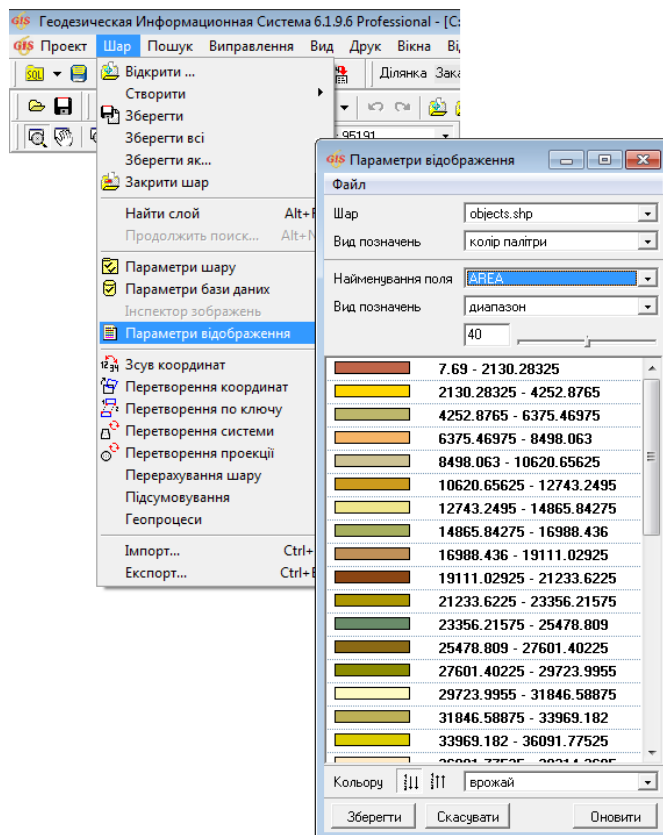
GIS Геодезическая Информационная Система 6.1.9.6 Professional - [C:

Проект Шар Пошук Виправлення Вид Друк Вікна Ві

Ділянка Зака

95191

Відкрити ...
Створити
Зберегти
Зберегти всі
Зберегти як...
Закрити шар
Найти слой Alt+F
Продолжить поиск... Alt+N
Параметри шару
Параметри бази даних
Інспектор зображень
Параметри відображення
Зсув координат
Перетворення координат
Перетворення по ключу
Перетворення системи
Перетворення проекції
Перерахування шару
Підсумовування
Геопроцеси
Імпорт... Ctrl+
Експорт... Ctrl+E

GIS Параметри відображення

Файл

Шар objects.shp
Вид позначень колір палітри
Найменування поля AREA
Вид позначень диапазон
40

7.69 - 2130.28325
2130.28325 - 4252.8765
4252.8765 - 6375.46975
6375.46975 - 8498.063
8498.063 - 10620.65625
10620.65625 - 12743.2495
12743.2495 - 14865.84275
14865.84275 - 16988.436
16988.436 - 19111.02925
19111.02925 - 21233.6225
21233.6225 - 23356.21575
23356.21575 - 25478.809
25478.809 - 27601.40225
27601.40225 - 29723.9955
29723.9955 - 31846.58875
31846.58875 - 33969.182
33969.182 - 36091.77525
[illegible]

Кольори врожай

Зберегти Скасувати Оновити